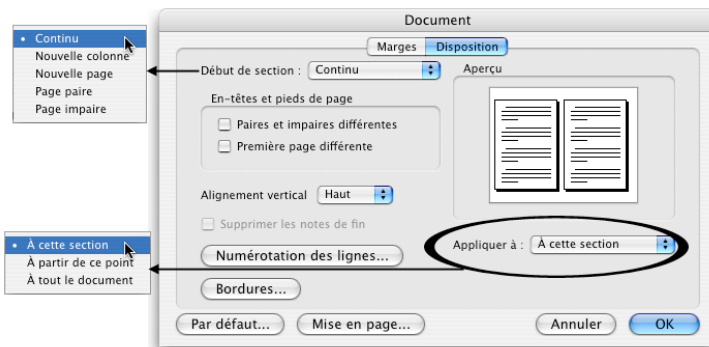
• Continu
Nouvelle colonne
Nouvelle page
Page paire
Page impaire

Document

Marges Disposition

Début de section : Continu

Aperçu

En-têtes et pieds de page

Paires et impaires différentes

Première page différente

Alignement vertical Haut

Supprimer les notes de fin

• À cette section
À partir de ce point
À tout le document

Appliquer à : À cette section

Numérotation des lignes...

Bordures...

Par défaut... Mise en page... Annuler OK